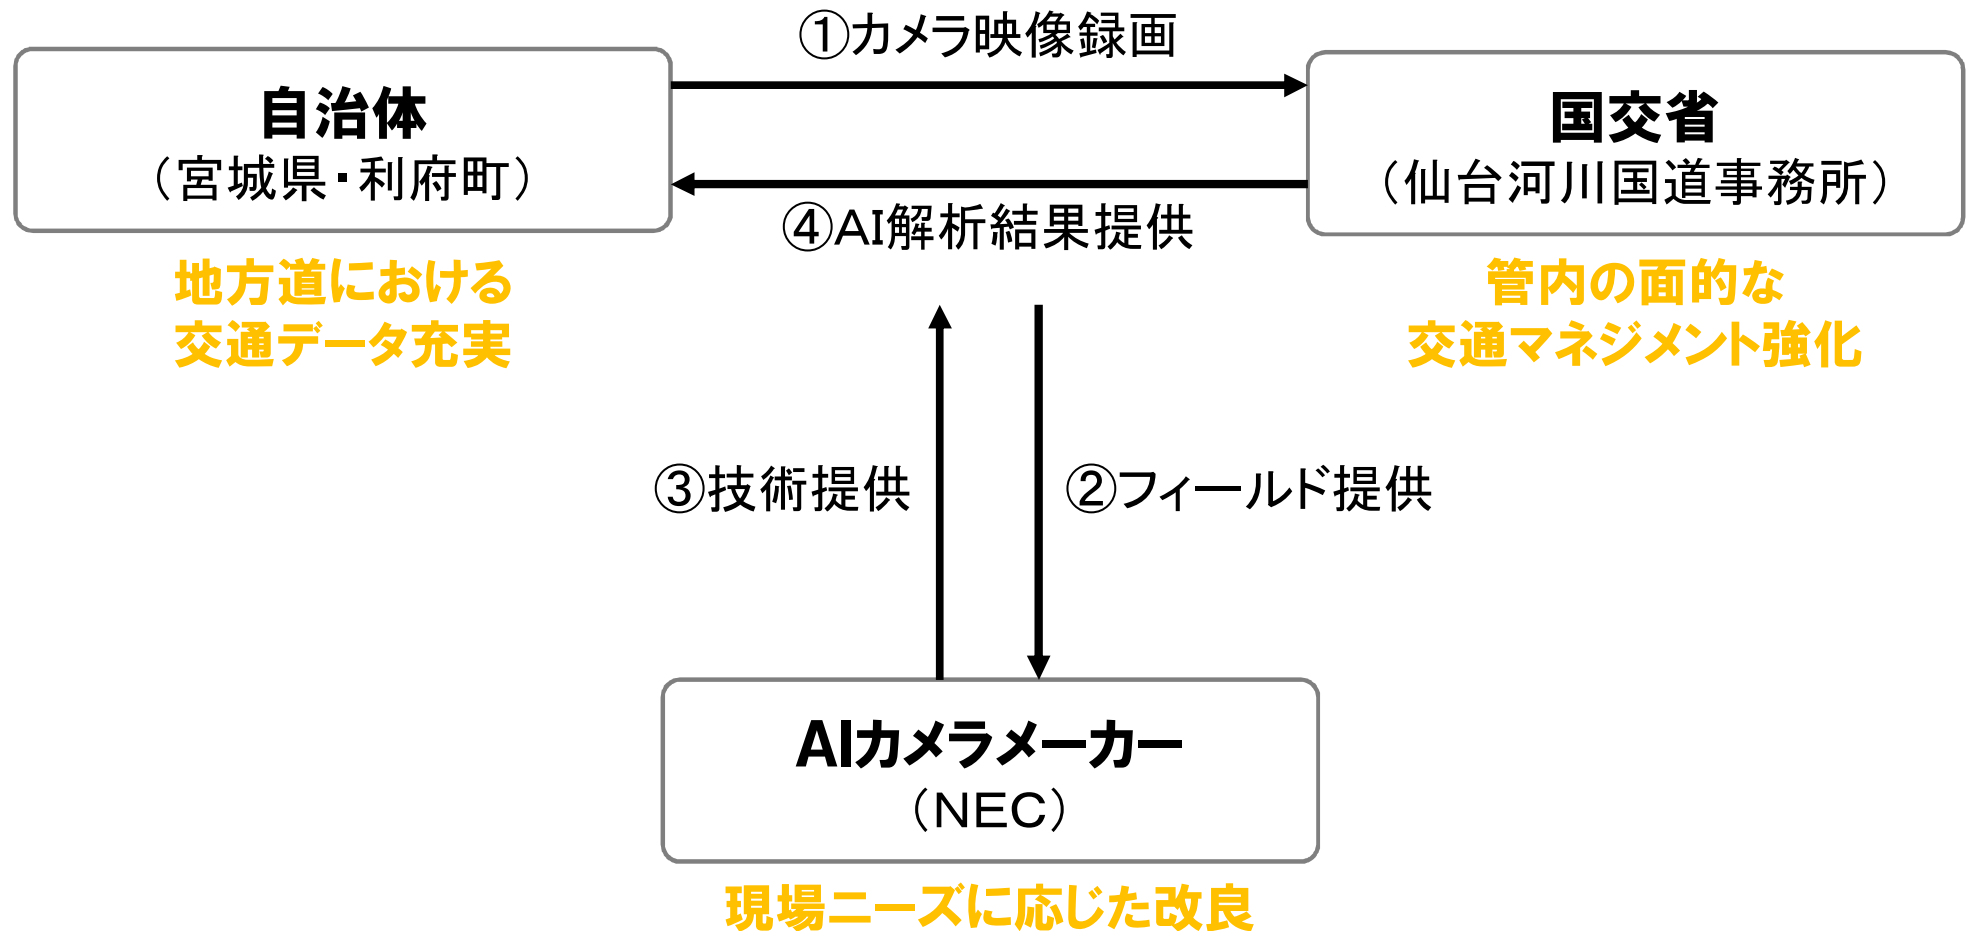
自治体
（宮城県・利府町）

①カメラ映像録画

国交省
（仙台河川国道事務所）

④AI解析結果提供

地方道における
交通データ充実

管内の面的な
交通マネジメント強化

③技術提供

②フィールド提供

AIカメラメーカー
（NEC）

現場ニーズに応じた改良